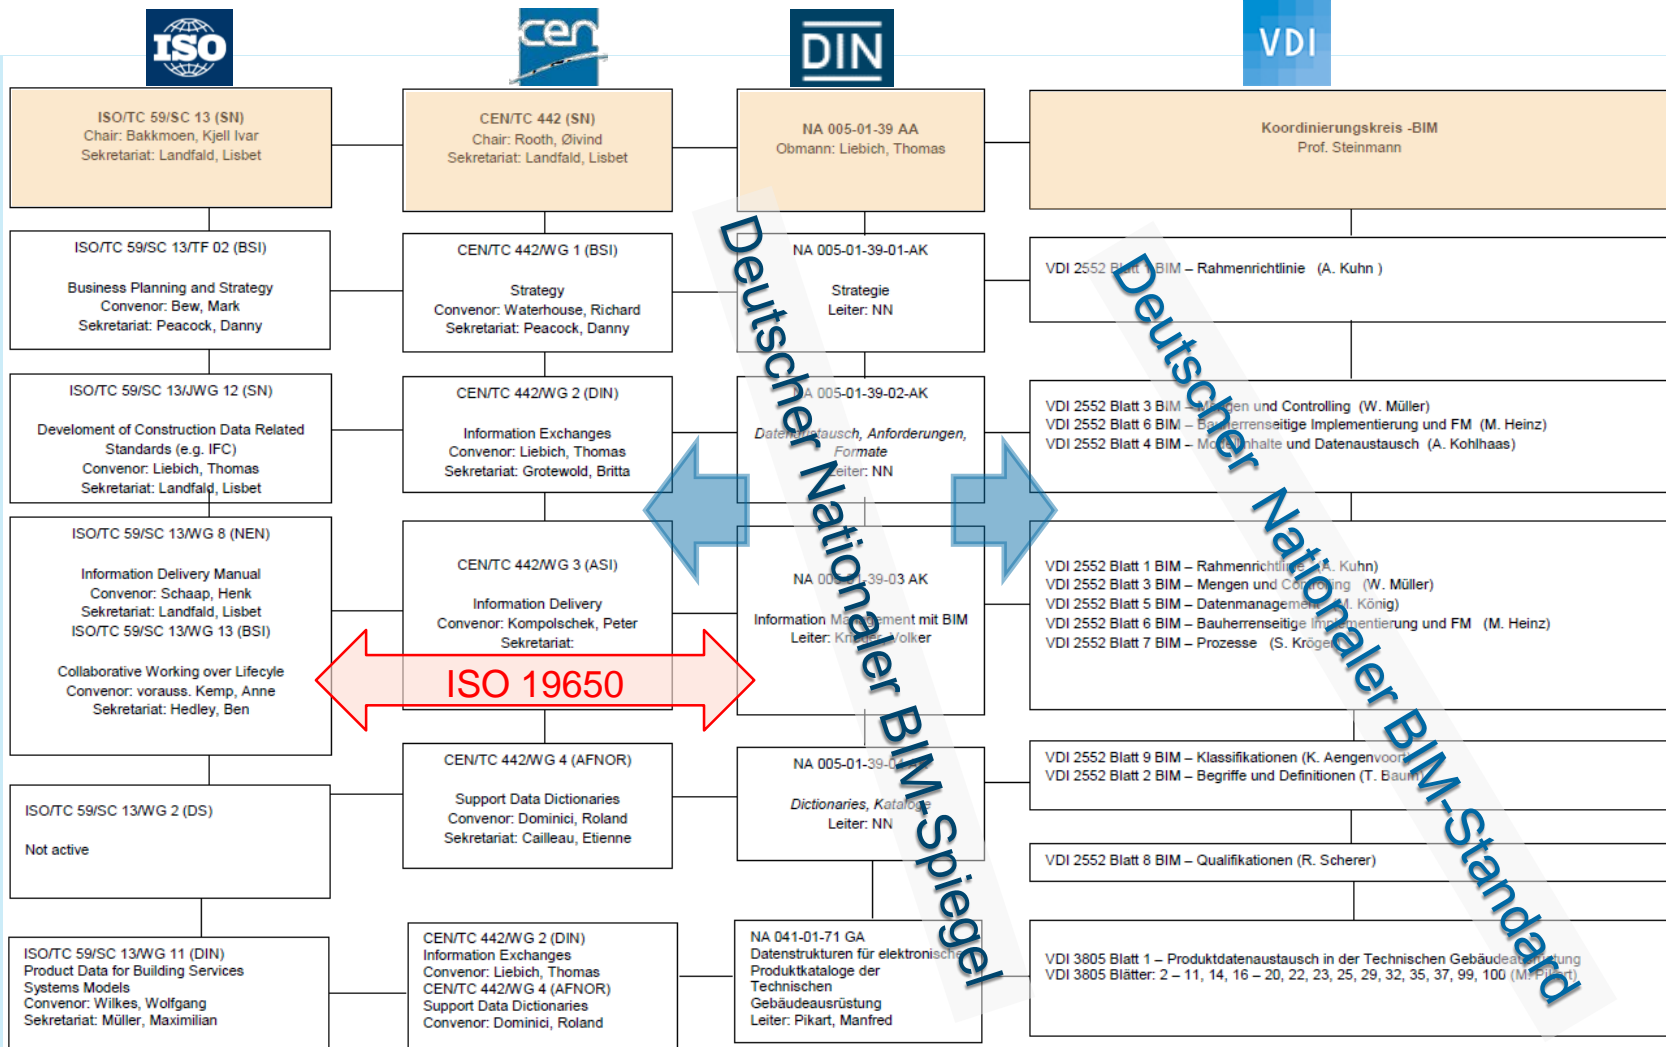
ISO

cen

DIN

VDI

ISO/TC 59/SC 13 (SN)
Chair: Bakkmoen, Kjell Ivar
Sekretariat: Landfald, Lisbet

ISO/TC 59/SC 13/TF 02 (BSI)

Business Planning and Strategy
Convenor: Bew, Mark
Sekretariat: Peacock, Danny

ISO/TC 59/SC 13/JWG 12 (SN)

Develoment of Construction Data Related Standards (e.g. IFC)
Convenor: Liebich, Thomas
Sekretariat: Landfald, Lisbet

ISO/TC 59/SC 13/WG 8 (NEN)

Information Delivery Manual
Convenor: Schaap, Henk
Sekretariat: Landfald, Lisbet
ISO/TC 59/SC 13/WG 13 (BSI)

Collaborative Working over Lifecyle
Convenor: vorauss. Kemp, Anne
Sekretariat: Hedley, Ben

ISO/TC 59/SC 13/WG 2 (DS)

Not active

ISO/TC 59/SC 13/WG 11 (DIN)
Product Data for Building Services Systems Models
Convenor: Wilkes, Wolfgang
Sekretariat: Müller, Maximilian

CEN/TC 442 (SN)
Chair: Rooth, Øivind
Sekretariat: Landfald, Lisbet

CEN/TC 442/WG 1 (BSI)

Strategy
Convenor: Waterhouse, Richard
Sekretariat: Peacock, Danny

CEN/TC 442/WG 2 (DIN)

Information Exchanges
Convenor: Liebich, Thomas
Sekretariat: Grotewold, Britta

CEN/TC 442/WG 3 (ASI)

Information Delivery
Convenor: Kompolschek, Peter
Sekretariat:

ISO 19650

CEN/TC 442/WG 4 (AFNOR)

Support Data Dictionaries
Convenor: Dominici, Roland
Sekretariat: Cailleau, Etienne

CEN/TC 442/WG 2 (DIN)
Information Exchanges
Convenor: Liebich, Thomas
CEN/TC 442/WG 4 (AFNOR)
Support Data Dictionaries
Convenor: Dominici, Roland

NA 005-01-39 AA
Obmann: Liebich, Thomas

NA 005-01-39-01-AK

Strategie
Leiter: NN

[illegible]A 005-01-39-02-AK

Date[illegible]tausch, Anforderungen, Formate
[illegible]eiter: NN

NA 00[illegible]-39-03 AK

Information Ma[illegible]ement mit BIM
Leiter: Kr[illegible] Volker

NA 005-01-39-0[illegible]

Dictionaries, Katal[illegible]
Leiter: NN

NA 041-01-71 GA
Datenstrukturen für elektronische Produktkataloge der Technischen Gebäudeausrüstung
Leiter: Pikart, Manfred

Deutscher Nationaler BIM-Spiegel

Koordinierungskreis -BIM
Prof. Steinmann

VDI 2552 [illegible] BIM – Rahmenrichtlinie (A. Kuhn )

VDI 2552 Blatt 3 BIM – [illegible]gen und Controlling (W. Müller)
VDI 2552 Blatt 6 BIM – Bauherrenseitige Implementierung und FM (M. Heinz)
VDI 2552 Blatt 4 BIM – Mo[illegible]nhalte und Datenaustausch (A. Kohlhaas)

VDI 2552 Blatt 1 BIM – Rahmenrichtlinie (A. Kuhn)
VDI 2552 Blatt 3 BIM – Mengen und Controlling (W. Müller)
VDI 2552 Blatt 5 BIM – Datenmanagement (M. König)
VDI 2552 Blatt 6 BIM – Bauherrenseitige Implementierung und FM (M. Heinz)
VDI 2552 Blatt 7 BIM – Prozesse (S. Kröger)

VDI 2552 Blatt 9 BIM – Klassifikationen (K. Aengenvoort)
VDI 2552 Blatt 2 BIM – Begriffe und Definitionen (T. Bauer)

VDI 2552 Blatt 8 BIM – Qualifikationen (R. Scherer)

VDI 3805 Blatt 1 – Produktdatenaustausch in der Technischen Gebäudeausrüstung
VDI 3805 Blätter: 2 – 11, 14, 16 – 20, 22, 23, 25, 29, 32, 35, 37, 99, 100 (M. Pikart)

Deutscher Nationaler BIM-Standad